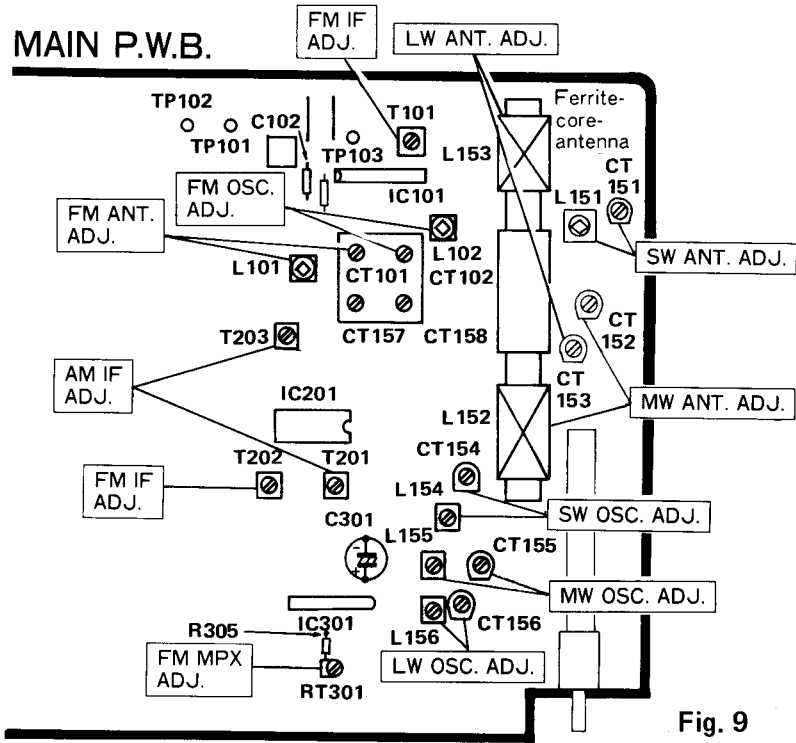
MAIN P.W.B.

FM IF ADJ.

LW ANT. ADJ.

TP102

TP101

C102

TP103

T101

Ferrite-core-antenna

L153

CT 151

FM OSC. ADJ.

IC101

L151

FM ANT. ADJ.

L102

CT102

SW ANT. ADJ.

L101

CT101

CT157

CT158

CT 152

T203

CT 153

AM IF ADJ.

MW ANT. ADJ.

IC201

L152

CT154

FM IF ADJ.

T202

T201

L154

SW OSC. ADJ.

C301

L155

CT155

MW OSC. ADJ.

IC301

R305

L156

CT156

FM MPX ADJ.

LW OSC. ADJ.

RT301

Fig. 9